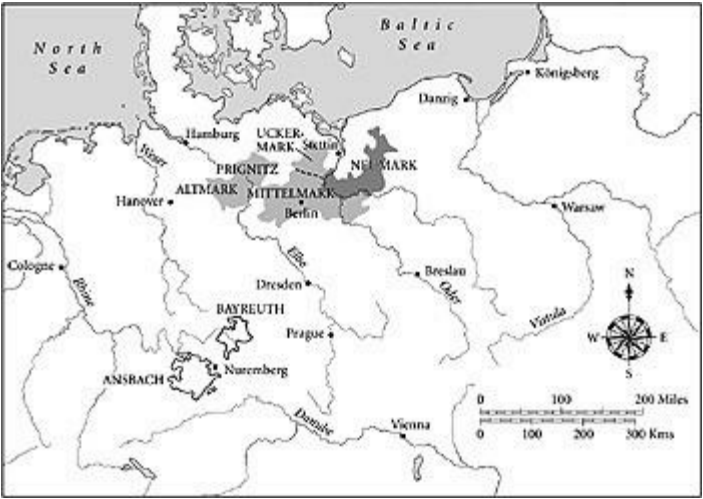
North Sea

Baltic Sea

Königsberg

Danzig

Hamburg

UCKERMARK

Stettin

NEUMARK

Weser

PRIGNITZ

ALTMARK

MITTELMARK

Hanover

Berlin

Warsaw

Elbe

Cologne

Rhine

Dresden

Breslau

Oder

BAYREUTH

Prague

Vistula

N

W

E

S

ANSBACH

Nuremberg

0 100 200 Miles

0 100 200 300 Kms

Danube

Vienna